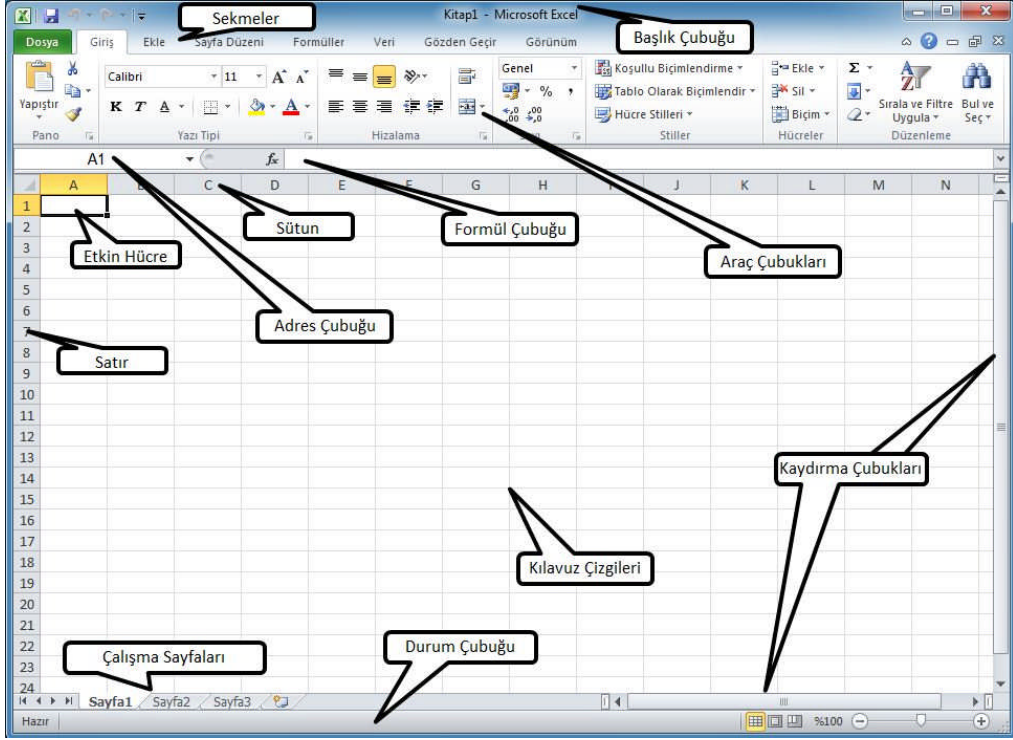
Sekmeler

Kitap1 - Microsoft Excel

Başlık Çubuğu

Dosya | Giriş | Ekle | Sayfa Düzeni | Formüller | Veri | Gözden Geçir | Görünüm

Yapıştır
Pano

Calibri | 11 | K T A
Yazı Tipi

Hizalama

Genel
%
,
$^{,0}_{,00}$ $^{,00}_{,0}$

Koşullu Biçimlendirme
Tablo Olarak Biçimlendir
Hücre Stilleri
Stiller

Ekle
Sil
Biçim
Hücreler

Σ
Sırala ve Filtre Uygula
Bul ve Seç
Düzenleme

A1
$f_x$

A | B | C | D | E | F | G | H | I | J | K | L | M | N

Sütun

Formül Çubuğu

Etkin Hücre

Araç Çubukları

Adres Çubuğu

Satır

Kaydırma Çubukları

Kılavuz Çizgileri

Çalışma Sayfaları

Durum Çubuğu

1
2
3
4
5
6
7
8
9
10
11
12
13
14
15
16
17
18
19
20
21
22
23
24

Sayfa1 | Sayfa2 | Sayfa3

Hazır

%100